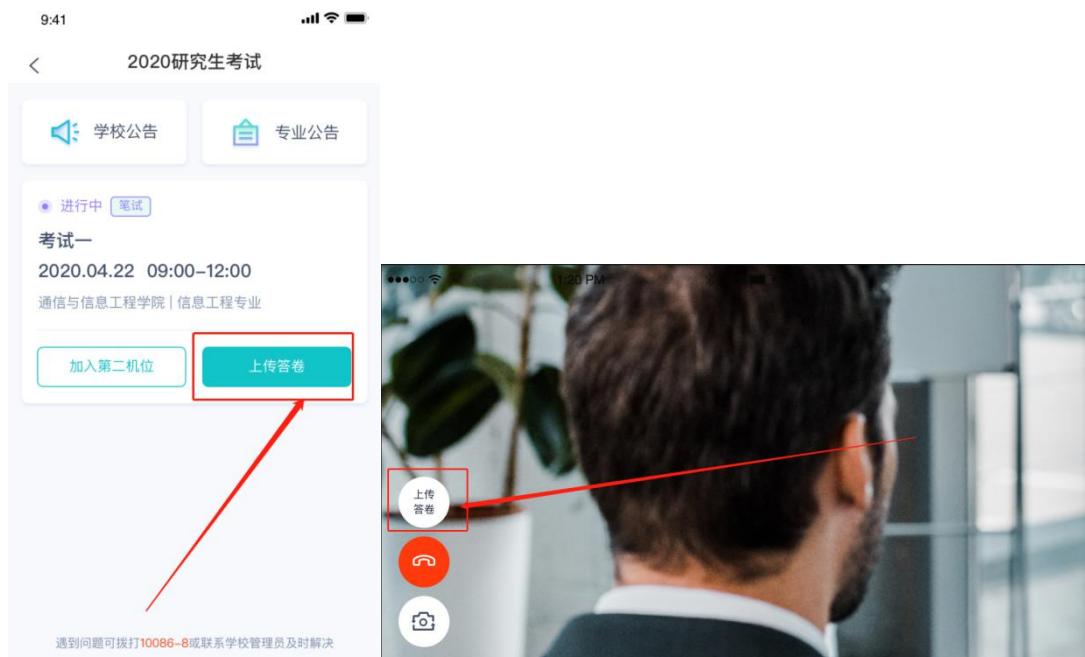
9:41

2020研究生考试

学校公告

专业公告

进行中 笔试

考试一

2020.04.22 09:00-12:00

通信与信息工程学院 | 信息工程专业

加入第二机位

上传答卷

遇到问题可拨打10086-8或联系学校管理员及时解决

1:20 PM

上传答卷